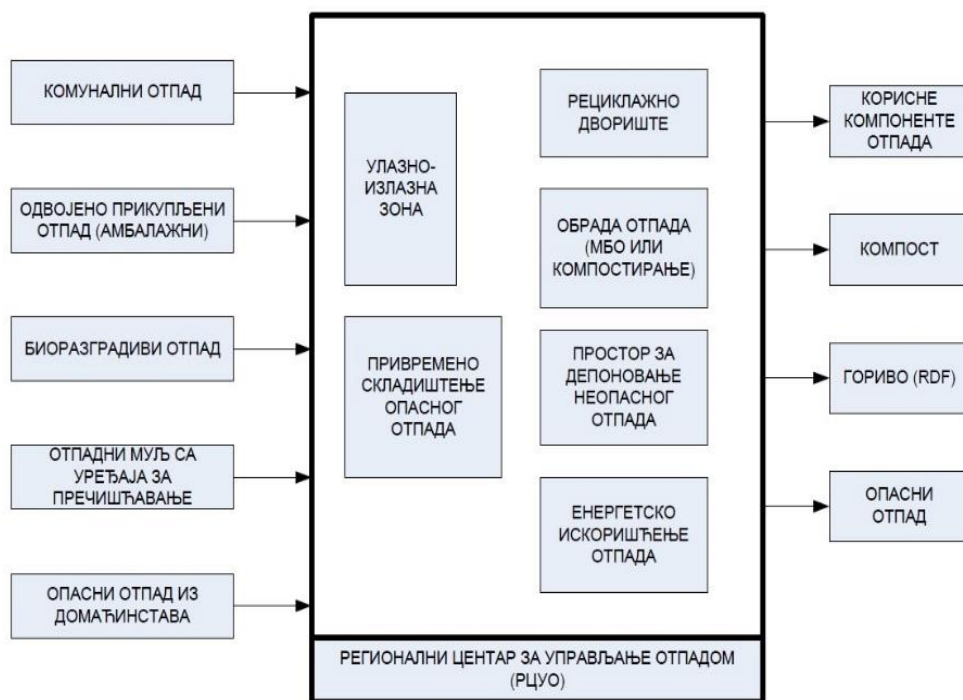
КОМУНАЛНИ ОТПАД

ОДВОЈЕНО ПРИКУПЉЕНИ ОТПАД (АМБАЛАЖНИ)

БИОРАЗГРАДИВИ ОТПАД

ОТПАДНИ МУЉ СА УРЕЂАЈА ЗА ПРЕЧИШЋАВАЊЕ

ОПАСНИ ОТПАД ИЗ ДОМАЋИНСТАВА

УЛАЗНО-ИЗЛАЗНА ЗОНА

ПРИВРЕМЕНО СКЛАДИШТЕЊЕ ОПАСНОГ ОТПАДА

РЕЦИКЛАЖНО ДВОРИШТЕ

ОБРАДА ОТПАДА (МБО ИЛИ КОМПОСТИРАЊЕ)

ПРОСТОР ЗА ДЕПОНОВАЊЕ НЕОПАСНОГ ОТПАДА

ЕНЕРГЕТСКО ИСКОРИШЋЕЊЕ ОТПАДА

РЕГИОНАЛНИ ЦЕНТАР ЗА УПРАВЉАЊЕ ОТПАДОМ (РЦУО)

КОРИСНЕ КОМПОНЕНТЕ ОТПАДА

КОМПОСТ

ГОРИВО (RDF)

ОПАСНИ ОТПАД